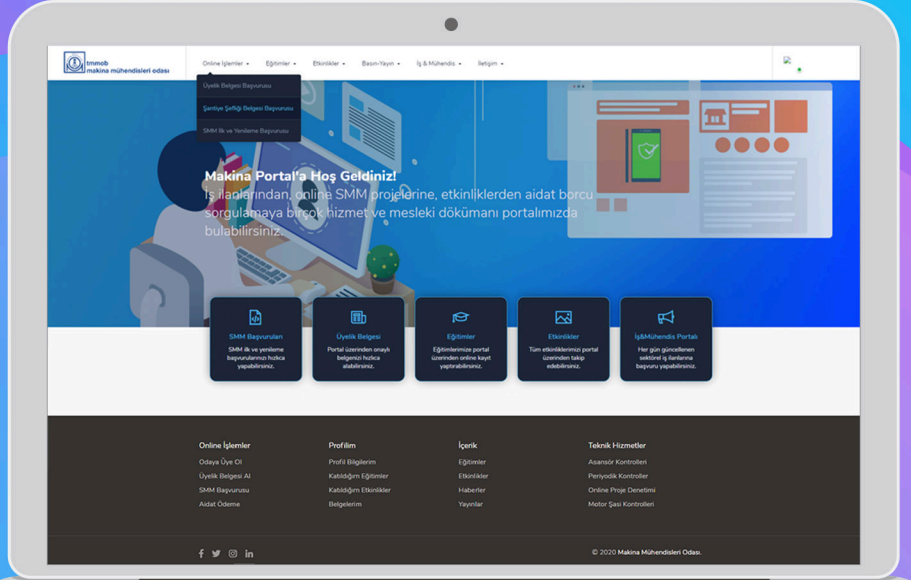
tmmob
makina mühendisleri odası

Online İşlemler ▾ Eğitimler ▾ Etkinlikler ▾ Basın-Yayın ▾ İş & Mühendis ▾ İletişim ▾

Üyelik Belgesi Başvurusu
Şantiye Şefliği Belgesi Başvurusu
SMM İlk ve Yenileme Başvurusu

Makina Portal'a Hoş Geldiniz!
İş ilanlarından, online SMM projelerine, etkinliklerden aidat borcu sorgulamaya birçok hizmet ve mesleki dökümanı portalımızda bulabilirsiniz.

SMM Başvuruları
SMM ilk ve yenileme başvurularınızı hızlıca yapabilirsiniz.

Üyelik Belgesi
Portal üzerinden onaylı belgenizi hızlıca alabilirsiniz.

Eğitimler
Eğitimlerimize portal üzerinden online kayıt yaptırabilirsiniz.

Etkinlikler
Tüm etkinliklerimizi portal üzerinden takip edebilirsiniz.

İş&Mühendis Portalı
Her gün güncellenen sektörel iş ilanlarına başvuru yapabilirsiniz.

Online İşlemler
Odaya Üye Ol
Üyelik Belgesi Al
SMM Başvurusu
Aidat Ödeme

Profilim
Profil Bilgilerim
Katıldığım Eğitimler
Katıldığım Etkinlikler
Belgelerim

İçerik
Eğitimler
Etkinlikler
Haberler
Yayınlar

Teknik Hizmetler
Asansör Kontrolleri
Periyodik Kontroller
Online Proje Denetimi
Motor Şasi Kontrolleri

© 2020 Makina Mühendisleri Odası.